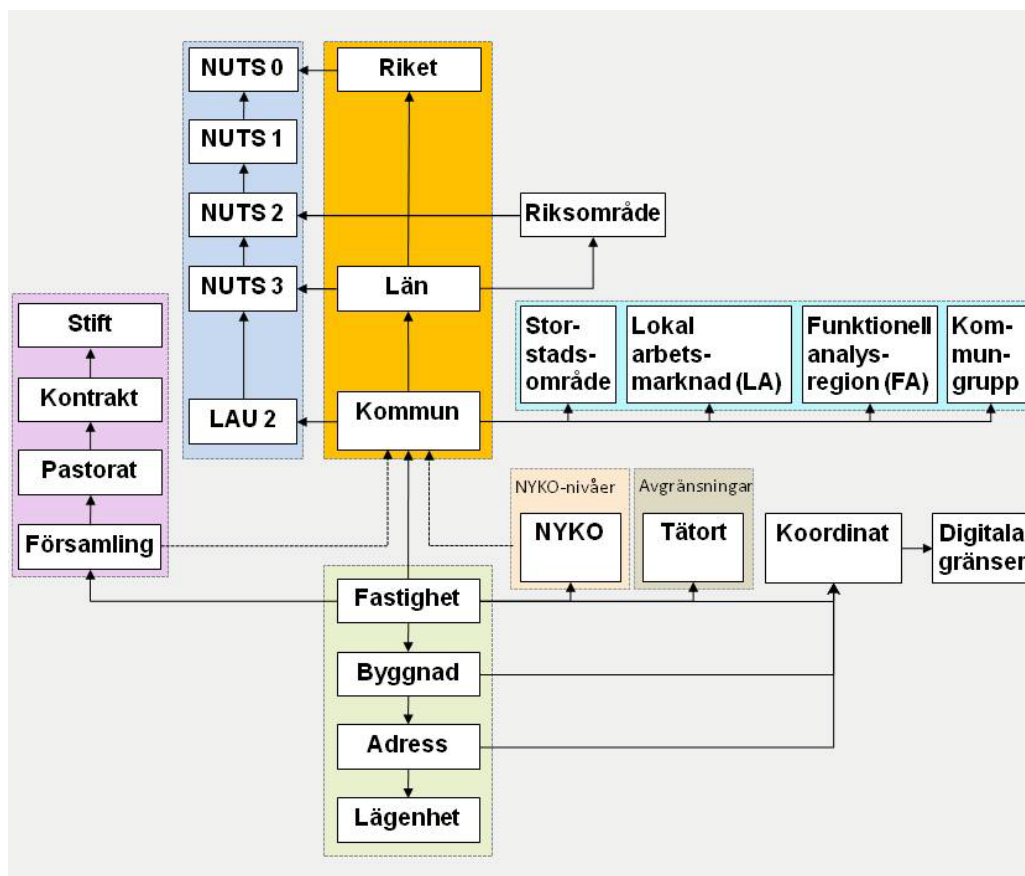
NUTS 0
Riket
NUTS 1
NUTS 2
Riksområde
NUTS 3
Län
Stift
Kontrakt
Pastorat
Församling
LAU 2
Kommun
Storstadsområde
Lokal arbetsmarknad (LA)
Funktionell analysregion (FA)
Kommungrupp
NYKO-nivåer
NYKO
Avgränsningar
Tätort
Koordinat
Digitala gränser
Fastighet
Byggnad
Adress
Lägenhet